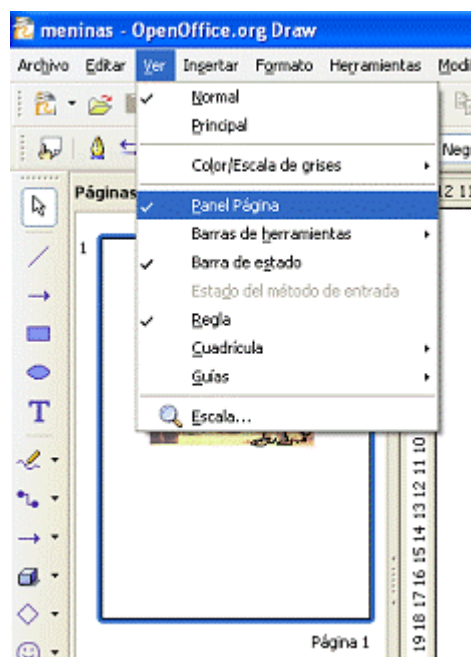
meninas - OpenOffice.org Draw

Archivo Editar Ver Insertar Formato Herramientas Modi

Neg

Páginas

1

Normal
Principal
Color/Escala de grises
Panel Página
Barras de herramientas
Barra de estado
Estado del método de entrada
Regla
Cuadrícula
Guías
Escala...

T

12 11

10 11 12 13 14 15 16 17 18 19

Página 1